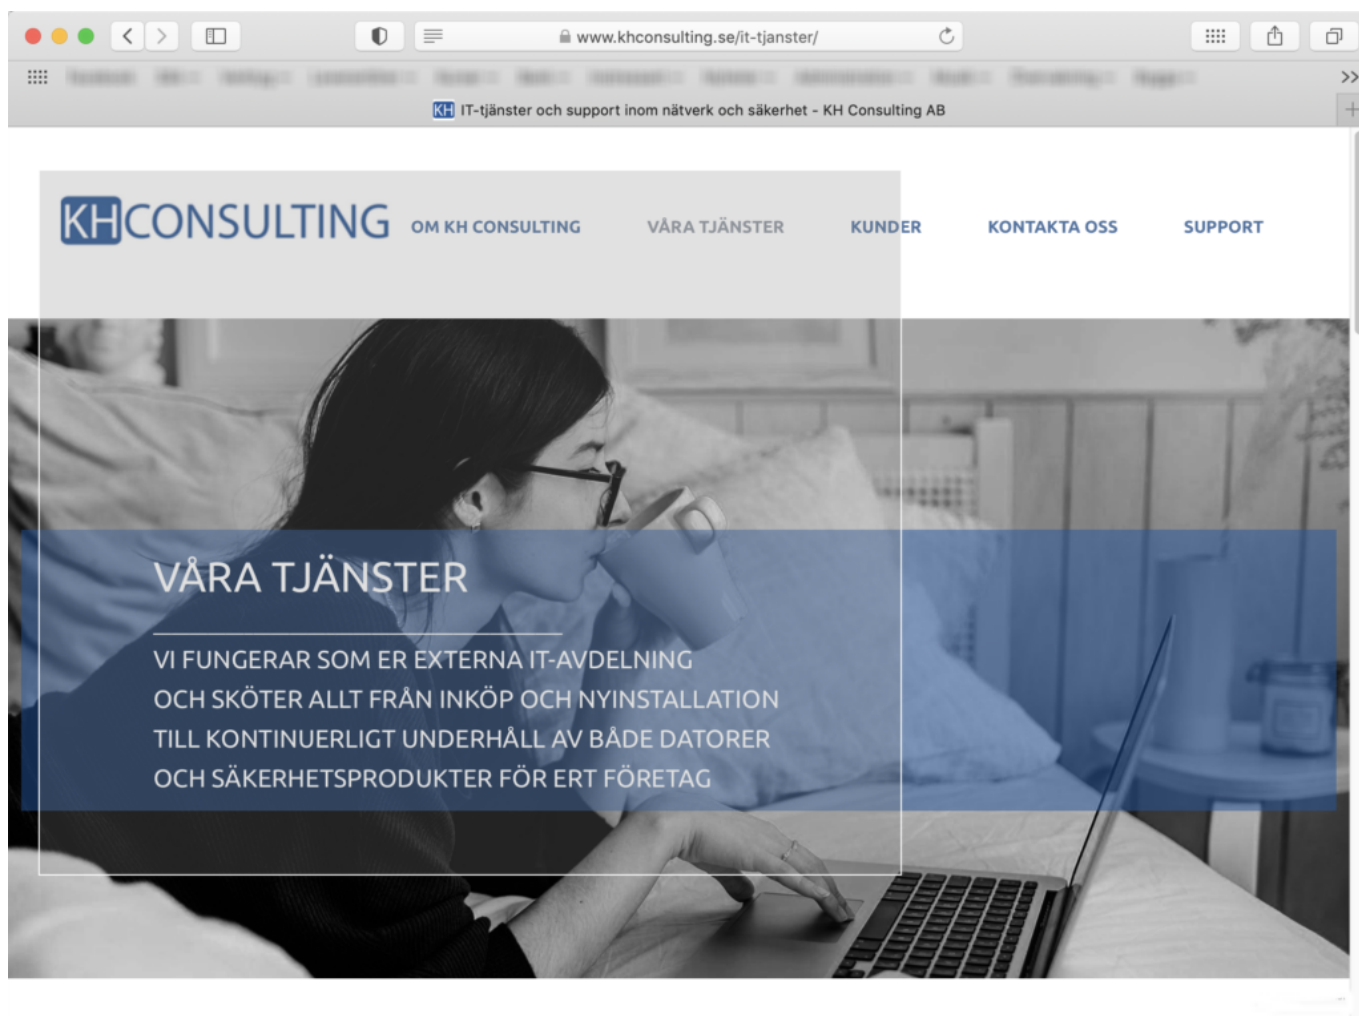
www.khconsulting.se/it-tjanster/

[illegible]

KH IT-tjänster och support inom nätverk och säkerhet - KH Consulting AB

KHCONSULTING OM KH CONSULTING VÅRA TJÄNSTER KUNDER KONTAKTA OSS SUPPORT

VÅRA TJÄNSTER

VI FUNGERAR SOM ER EXTERNA IT-AVDELNING OCH SKÖTER ALLT FRÅN INKÖP OCH NYINSTALLATION TILL KONTINUERLIGT UNDERHÅLL AV BÅDE DATORER OCH SÄKERHETSPRODUKTER FÖR ERT FÖRETAG